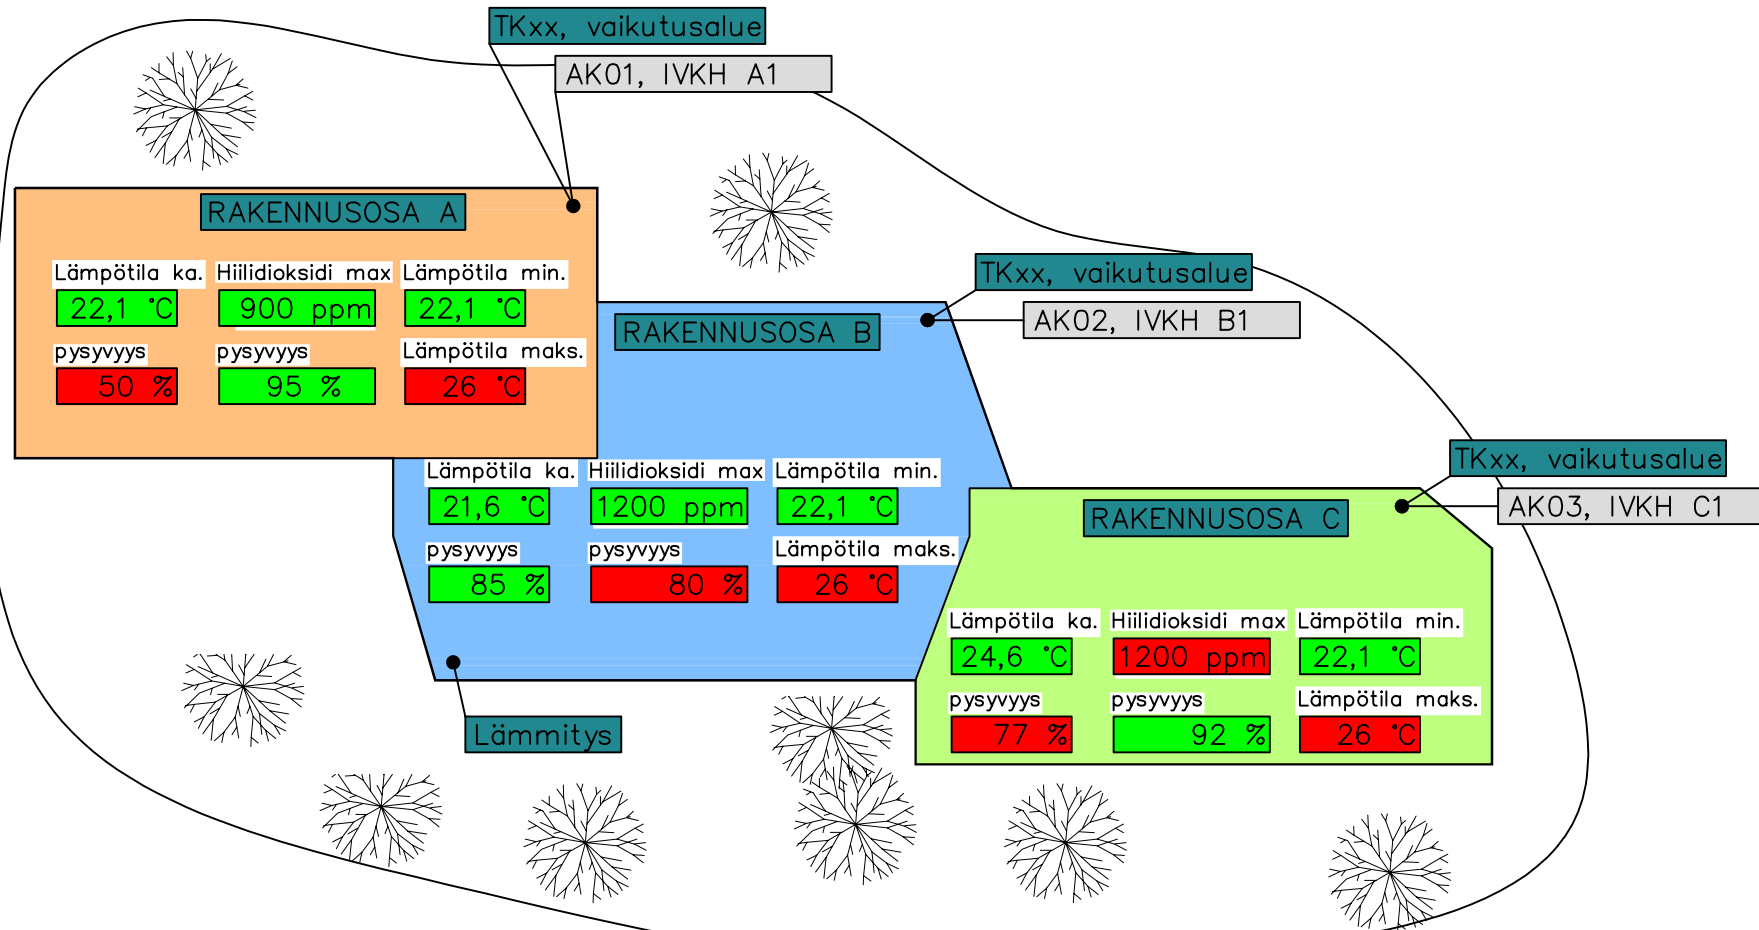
TKxx, vaikutusalue

AK01, IVKH A1

RAKENNUSOSA A

Lämpötila ka.
22,1 °C

Hiilidioksidi max
900 ppm

Lämpötila min.
22,1 °C

pysyvyys
50 %

pysyvyys
95 %

Lämpötila maks.
26 °C

TKxx, vaikutusalue

AK02, IVKH B1

RAKENNUSOSA B

Lämpötila ka.
21,6 °C

Hiilidioksidi max
1200 ppm

Lämpötila min.
22,1 °C

pysyvyys
85 %

pysyvyys
80 %

Lämpötila maks.
26 °C

TKxx, vaikutusalue

AK03, IVKH C1

RAKENNUSOSA C

Lämpötila ka.
24,6 °C

Hiilidioksidi max
1200 ppm

Lämpötila min.
22,1 °C

pysyvyys
77 %

pysyvyys
92 %

Lämpötila maks.
26 °C

Lämmitys